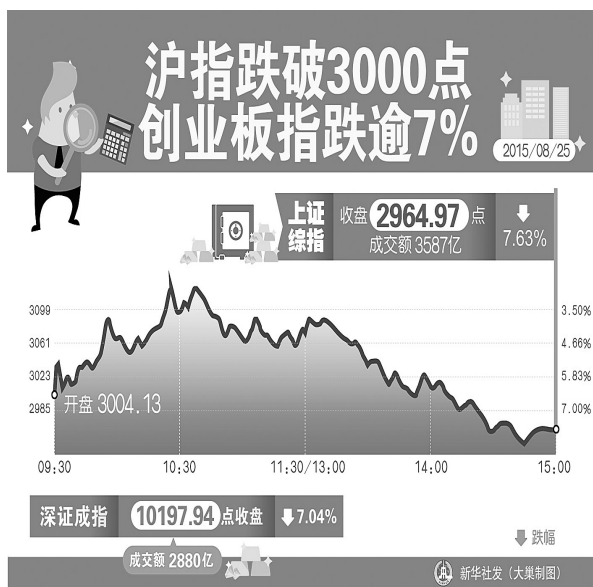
沪指跌破3000点
创业板指跌逾7%

2015/08/25

上证综指 收盘 2964.97 点
成交额 3587亿
7.63%

3099
3061
3023
2985

3.50%
4.66%
5.83%
7.00%

开盘 3004.13

09:30
10:30
11:30/13:00
14:00
15:00

深证成指 10197.94 点收盘 7.04%

跌幅

成交额 2880亿

新华社发（大巢制图）